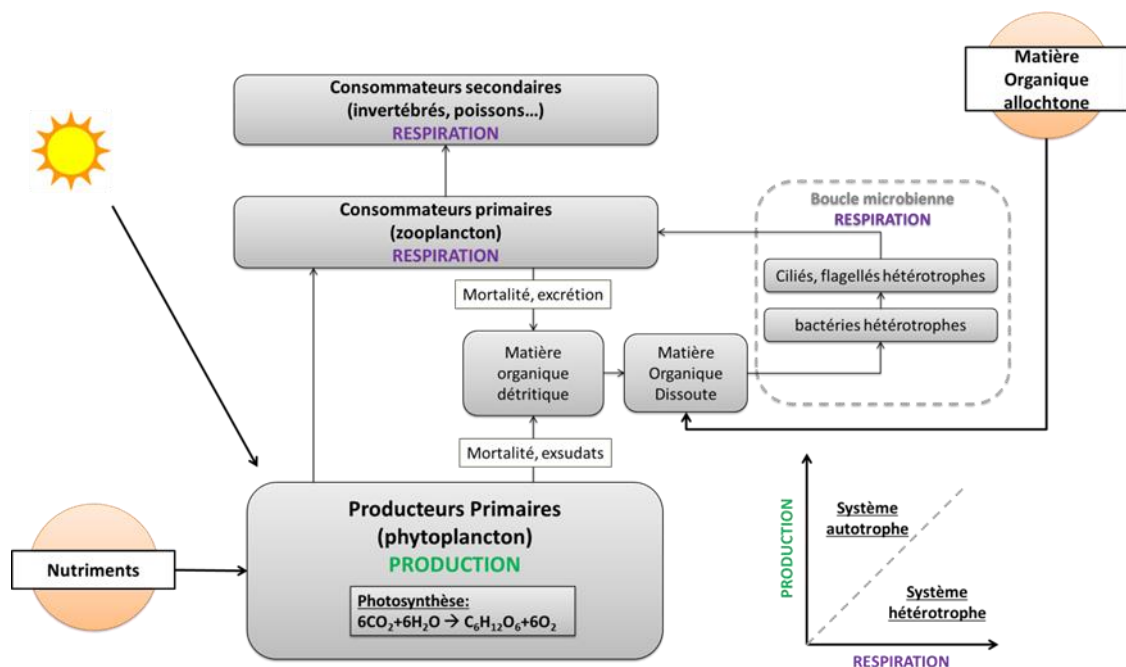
Matière Organique allochtone

Consommateurs secondaires (invertébrés, poissons…)
RESPIRATION

Consommateurs primaires (zooplancton)
RESPIRATION

Boucle microbienne
RESPIRATION

Ciliés, flagellés hétérotrophes

bactéries hétérotrophes

Mortalité, excrétion

Matière organique détritique

Matière Organique Dissoute

Mortalité, exsudats

Producteurs Primaires (phytoplancton)
PRODUCTION

Photosynthèse:
$6CO_2+6H_2O \rightarrow C_6H_{12}O_6+6O_2$

Nutriments

PRODUCTION

Système autotrophe

Système hétérotrophe

RESPIRATION